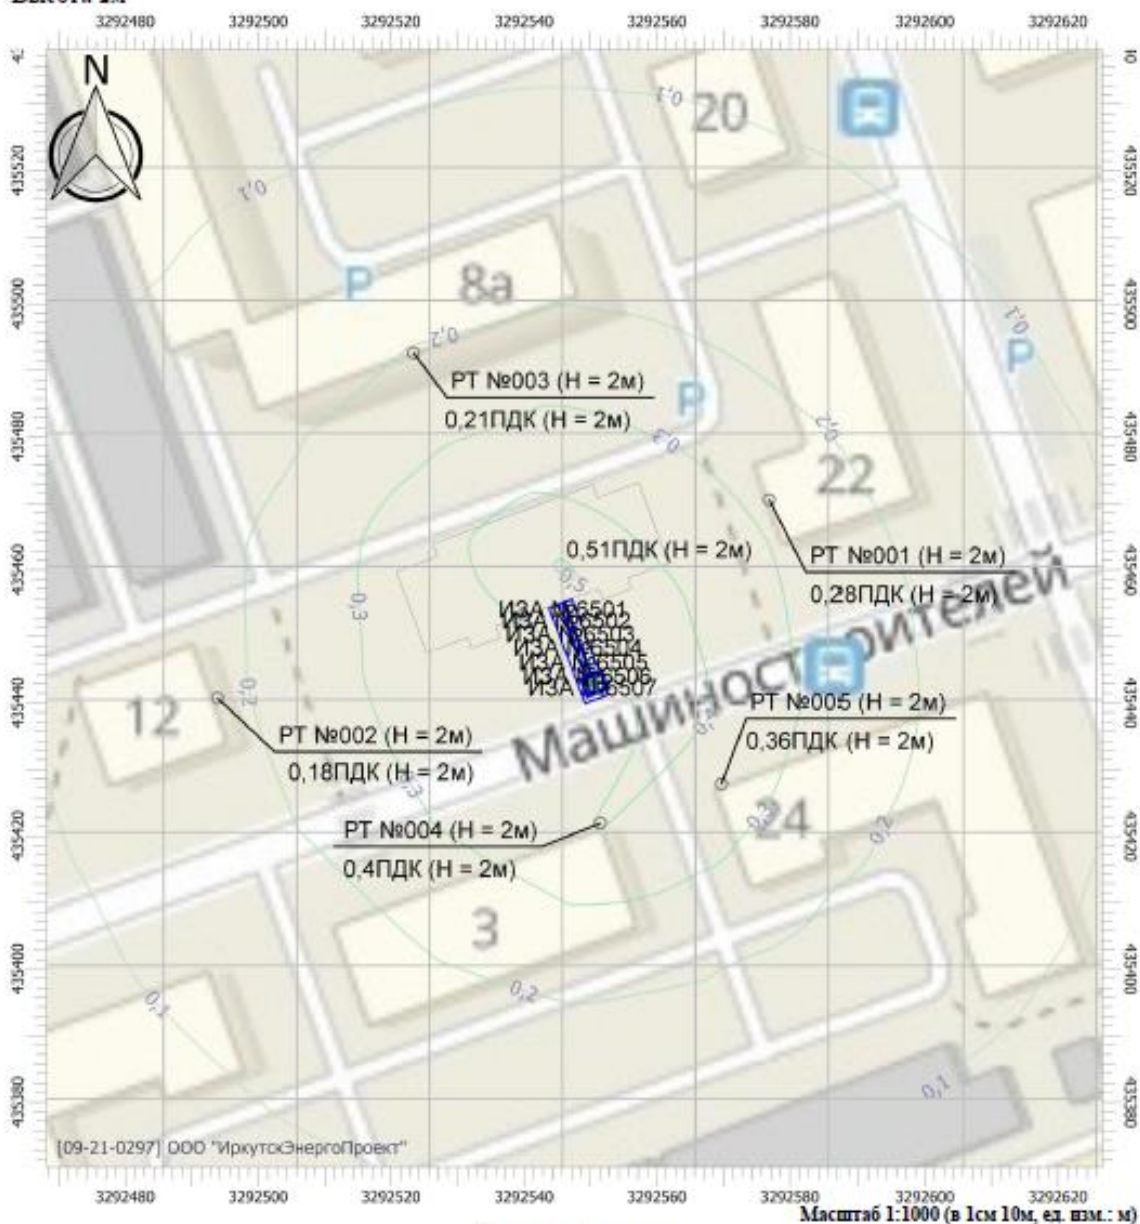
Высота 2м

3292480 3292500 3292520 3292540 3292560 3292580 3292600 3292620

N

0,1

20

435520

0,1

P

8a

435500

0,2

0,1

P

РТ №003 (Н = 2м)

0,21ПДК (Н = 2м)

P

435480

0,3

0,2

22

0,51ПДК (Н = 2м)

РТ №001 (Н = 2м)

435460

0,28ПДК (Н = 2м)

0,5

0,3

ИЗА №6501
ИЗА №6502
ИЗА №6503
ИЗА №6504
ИЗА №6505
ИЗА №6506
ИЗА №6507

Машиностроителей

0,2

РТ №005 (Н = 2м)

435440

12

0,36ПДК (Н = 2м)

РТ №002 (Н = 2м)

0,18ПДК (Н = 2м)

0,3

24

РТ №004 (Н = 2м)

435420

0,4ПДК (Н = 2м)

0,2

3

435400

0,1

0,2

435380

0,1

[09-21-0297] ООО "ИркутскЭнергоПроект"

3292480 3292500 3292520 3292540 3292560 3292580 3292600 3292620

Масштаб 1:1000 (в 1см 10м, ед. изм.: м)